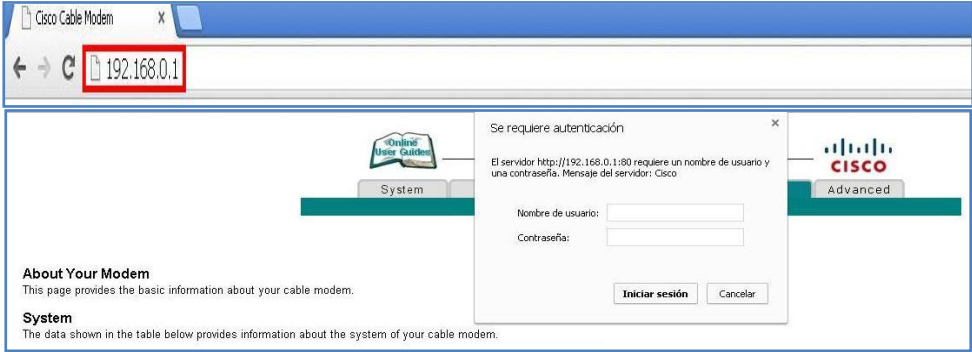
Cisco Cable Modem X

192.168.0.1

Online User Guides

System

Advanced

CISCO

Se requiere autenticación

×

El servidor http://192.168.0.1:80 requiere un nombre de usuario y una contraseña. Mensaje del servidor: Cisco

Nombre de usuario:

Contraseña:

Iniciar sesión

Cancelar

About Your Modem
This page provides the basic information about your cable modem.

System
The data shown in the table below provides information about the system of your cable modem.